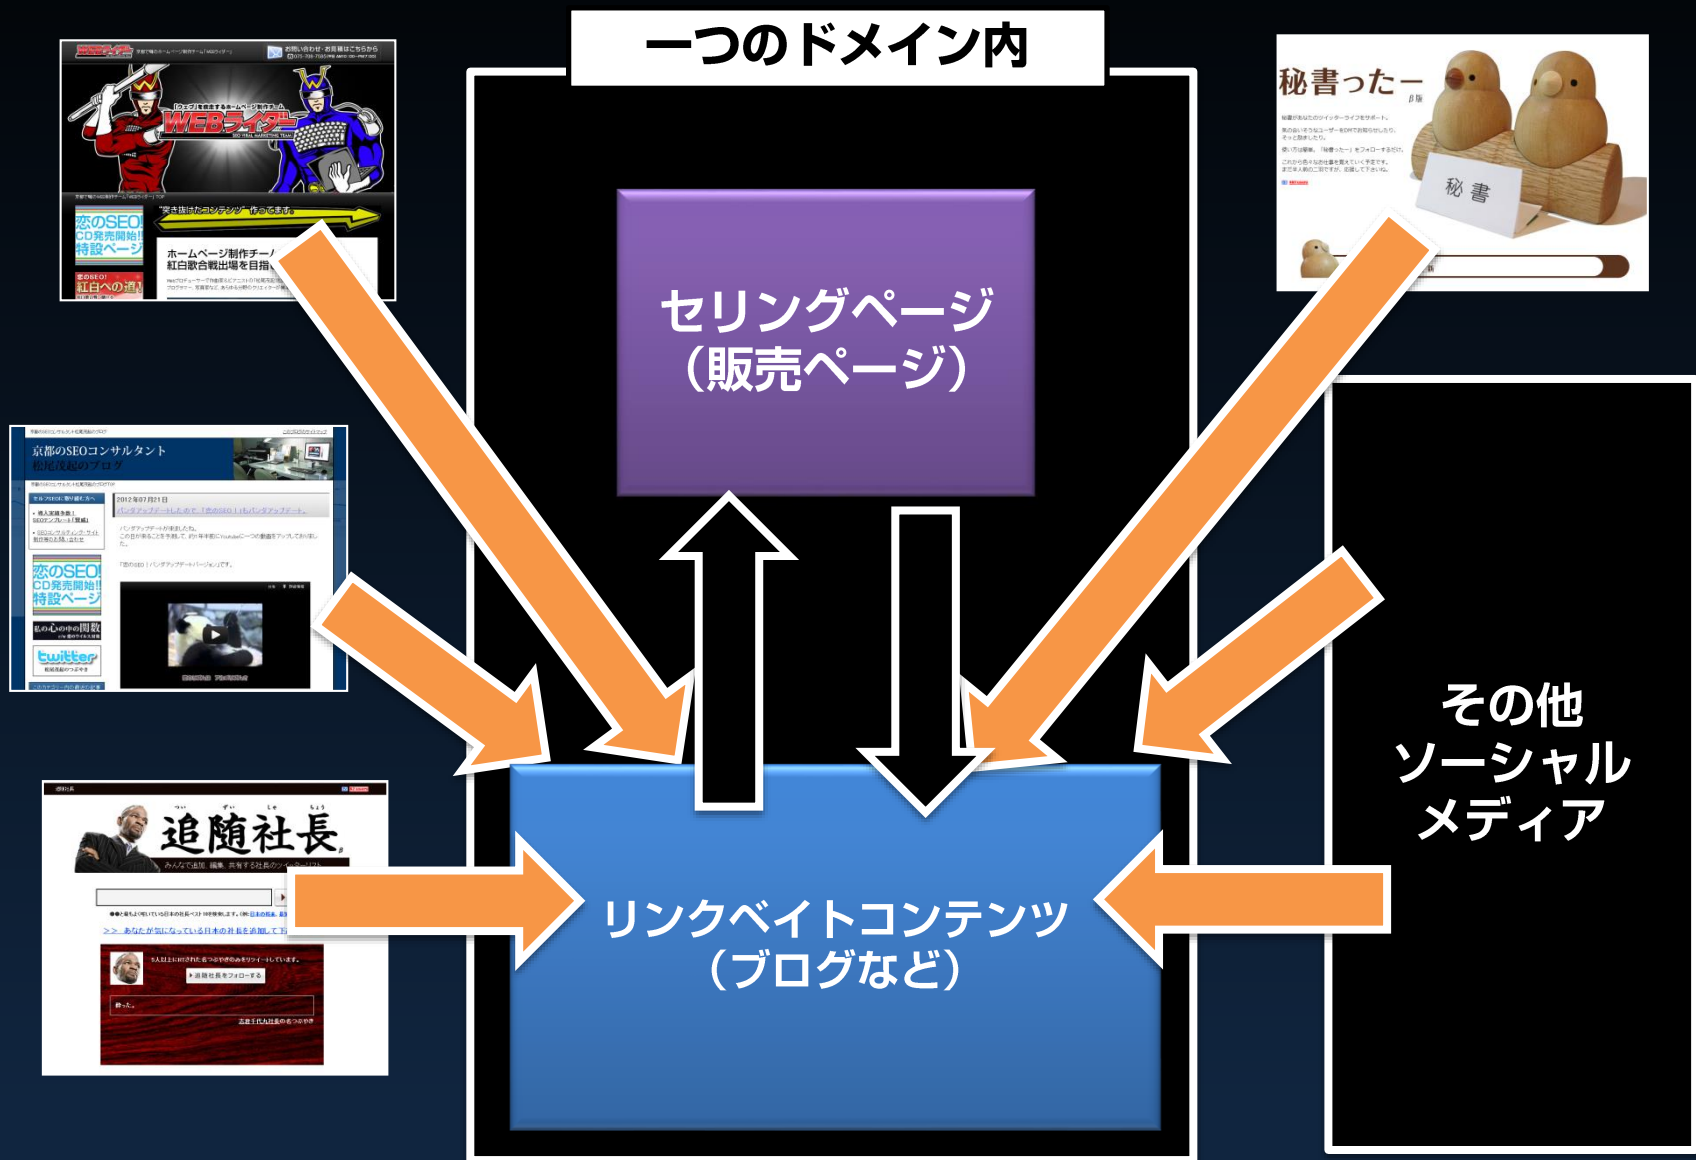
一つのドメイン内

セリングページ
（販売ページ）

リンクベイトコンテンツ
（ブログなど）

その他
ソーシャル
メディア

WEBライダー

恋のSEO CD発売開始!! 特設ページ

恋のSEO! 紅白への道

ホームページ制作チーム 紅白歌合戦出場を目指

京都のSEOコンサルタント 松尾茂起のブログ

2012年07月21日

恋のSEO CD発売開始!! 特設ページ

twitter

秘書ったー

秘書

追随社長

追随社長をフォローする